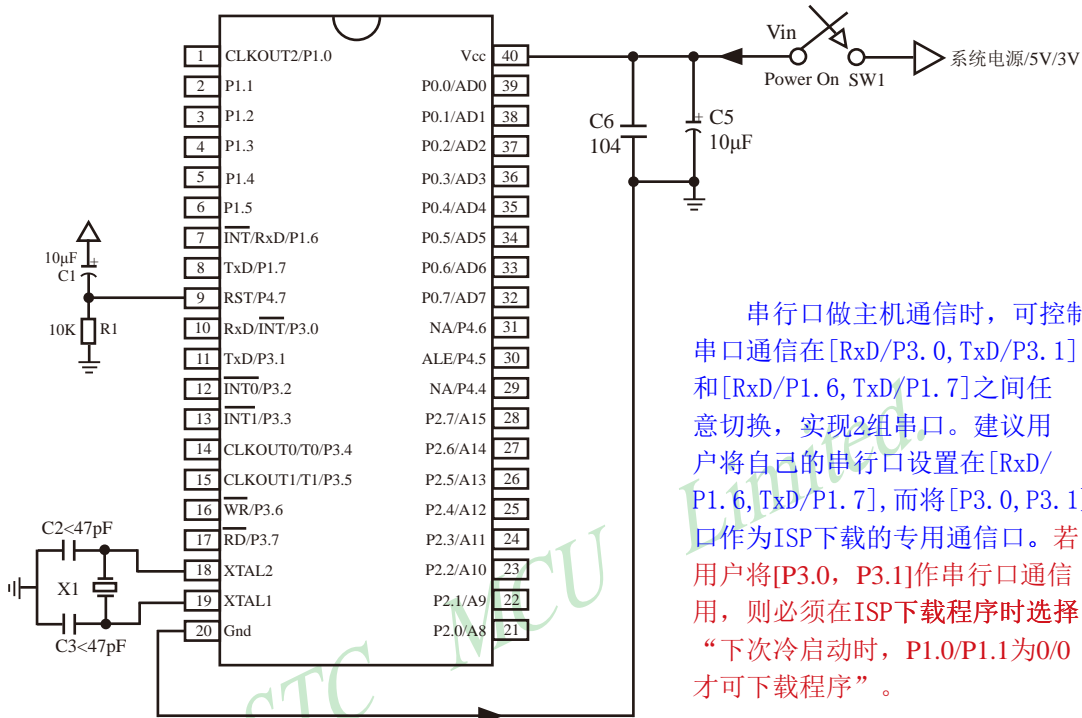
Vin
Power On SW1
系统电源/5V/3V

| 1 | CLKOUT2/P1.0 | Vcc | 40 |
|---|---|---|---|
| 2 | P1.1 | P0.0/AD0 | 39 |
| 3 | P1.2 | P0.1/AD1 | 38 |
| 4 | P1.3 | P0.2/AD2 | 37 |
| 5 | P1.4 | P0.3/AD3 | 36 |
| 6 | P1.5 | P0.4/AD4 | 35 |
| 7 | $\overline{INT}$/RxD/P1.6 | P0.5/AD5 | 34 |
| 8 | TxD/P1.7 | P0.6/AD6 | 33 |
| 9 | RST/P4.7 | P0.7/AD7 | 32 |
| 10 | RxD/$\overline{INT}$/P3.0 | NA/P4.6 | 31 |
| 11 | TxD/P3.1 | ALE/P4.5 | 30 |
| 12 | $\overline{INT0}$/P3.2 | NA/P4.4 | 29 |
| 13 | $\overline{INT1}$/P3.3 | P2.7/A15 | 28 |
| 14 | CLKOUT0/T0/P3.4 | P2.6/A14 | 27 |
| 15 | CLKOUT1/T1/P3.5 | P2.5/A13 | 26 |
| 16 | $\overline{WR}$/P3.6 | P2.4/A12 | 25 |
| 17 | $\overline{RD}$/P3.7 | P2.3/A11 | 24 |
| 18 | XTAL2 | P2.2/A10 | 23 |
| 19 | XTAL1 | P2.1/A9 | 22 |
| 20 | Gnd | P2.0/A8 | 21 |

C6
104
C5
10μF
10μF
C1
10K R1
C2<47pF
X1
C3<47pF

串行口做主机通信时，可控制串口通信在[RxD/P3.0,TxD/P3.1]和[RxD/P1.6,TxD/P1.7]之间任意切换，实现2组串口。建议用户将自己的串行口设置在[RxD/P1.6,TxD/P1.7],而将[P3.0,P3.1]口作为ISP下载的专用通信口。若用户将[P3.0，P3.1]作串行口通信用，则必须在ISP下载程序时选择“下次冷启动时，P1.0/P1.1为0/0才可下载程序”。

STC MCU Limited.